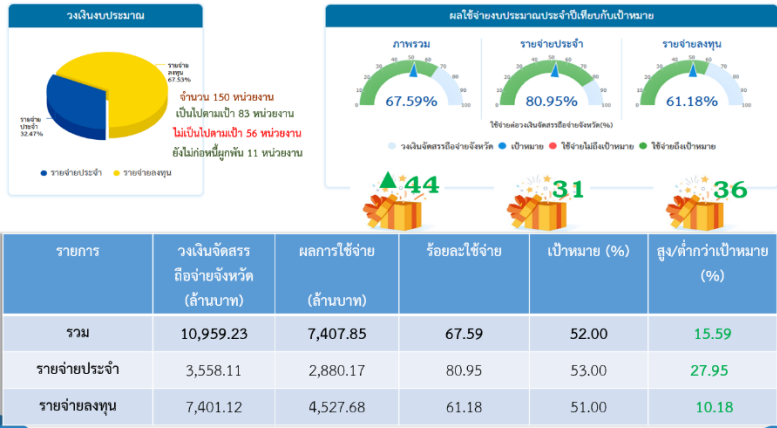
วงเงินงบประมาณ

รายจ่ายลงทุน 67.53%

รายจ่ายประจำ 32.47%

จำนวน 150 หน่วยงาน
เป็นไปตามเป้า 83 หน่วยงาน
ไม่เป็นไปตามเป้า 56 หน่วยงาน
ยังไม่ก่อหนี้ผูกพัน 11 หน่วยงาน

รายจ่ายประจำ  รายจ่ายลงทุน

ผลใช้จ่ายงบประมาณประจำปีเทียบกับเป้าหมาย

ภาพรวม
67.59%

รายจ่ายประจำ
80.95%

รายจ่ายลงทุน
61.18%

ใช้จ่ายต่อวงเงินจัดสรรถือจ่ายจังหวัด(%)

วงเงินจัดสรรถือจ่ายจังหวัด  เป้าหมาย  ใช้จ่ายไม่ถึงเป้าหมาย  ใช้จ่ายถึงเป้าหมาย

44  31  36

| รายการ | วงเงินจัดสรรถือจ่ายจังหวัด (ล้านบาท) | ผลการใช้จ่าย (ล้านบาท) | ร้อยละใช้จ่าย | เป้าหมาย (%) | สูง/ต่ำกว่าเป้าหมาย (%) |
|---|---|---|---|---|---|
| รวม | 10,959.23 | 7,407.85 | 67.59 | 52.00 | 15.59 |
| รายจ่ายประจำ | 3,558.11 | 2,880.17 | 80.95 | 53.00 | 27.95 |
| รายจ่ายลงทุน | 7,401.12 | 4,527.68 | 61.18 | 51.00 | 10.18 |